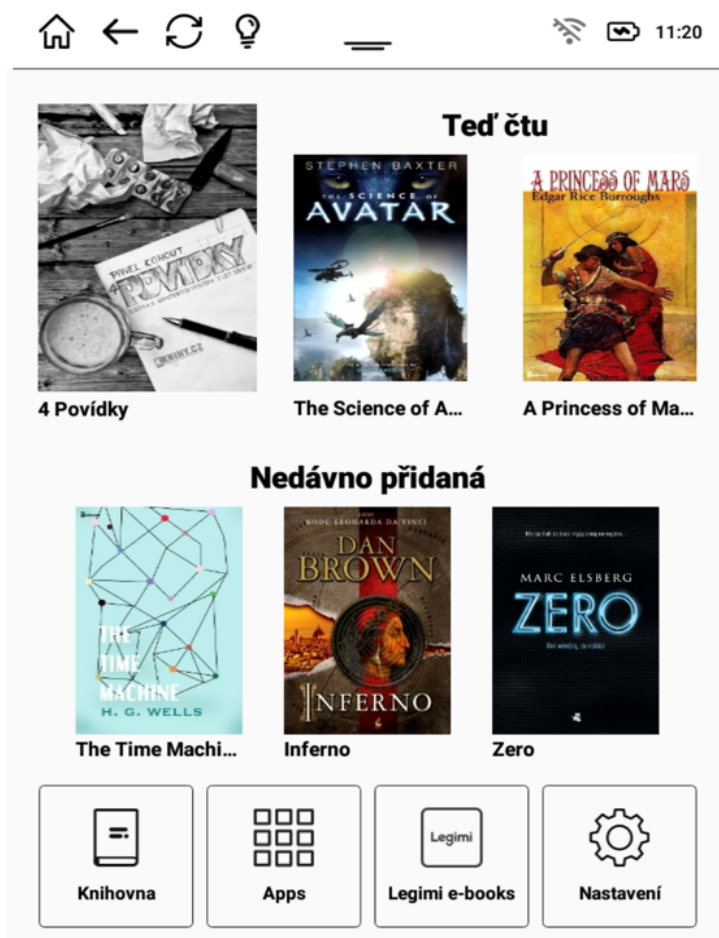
11:20

Teď čtu

PAVEL KOHOUT
POVÍDKY
KNIHY.CZ

4 Povídky

STEPHEN BAXTER
THE SCIENCE OF
AVATAR

The Science of A...

A PRINCESS OF MARS
Edgar Rice Burroughs

A Princess of Ma...

Nedávno přidaná

THE TIME MACHINE
H. G. WELLS

The Time Machi...

DAN BROWN
INFERNO

Inferno

MARC ELSBERG
ZERO

Zero

Knihovna

Apps

Legimi
Legimi e-books

Nastavení